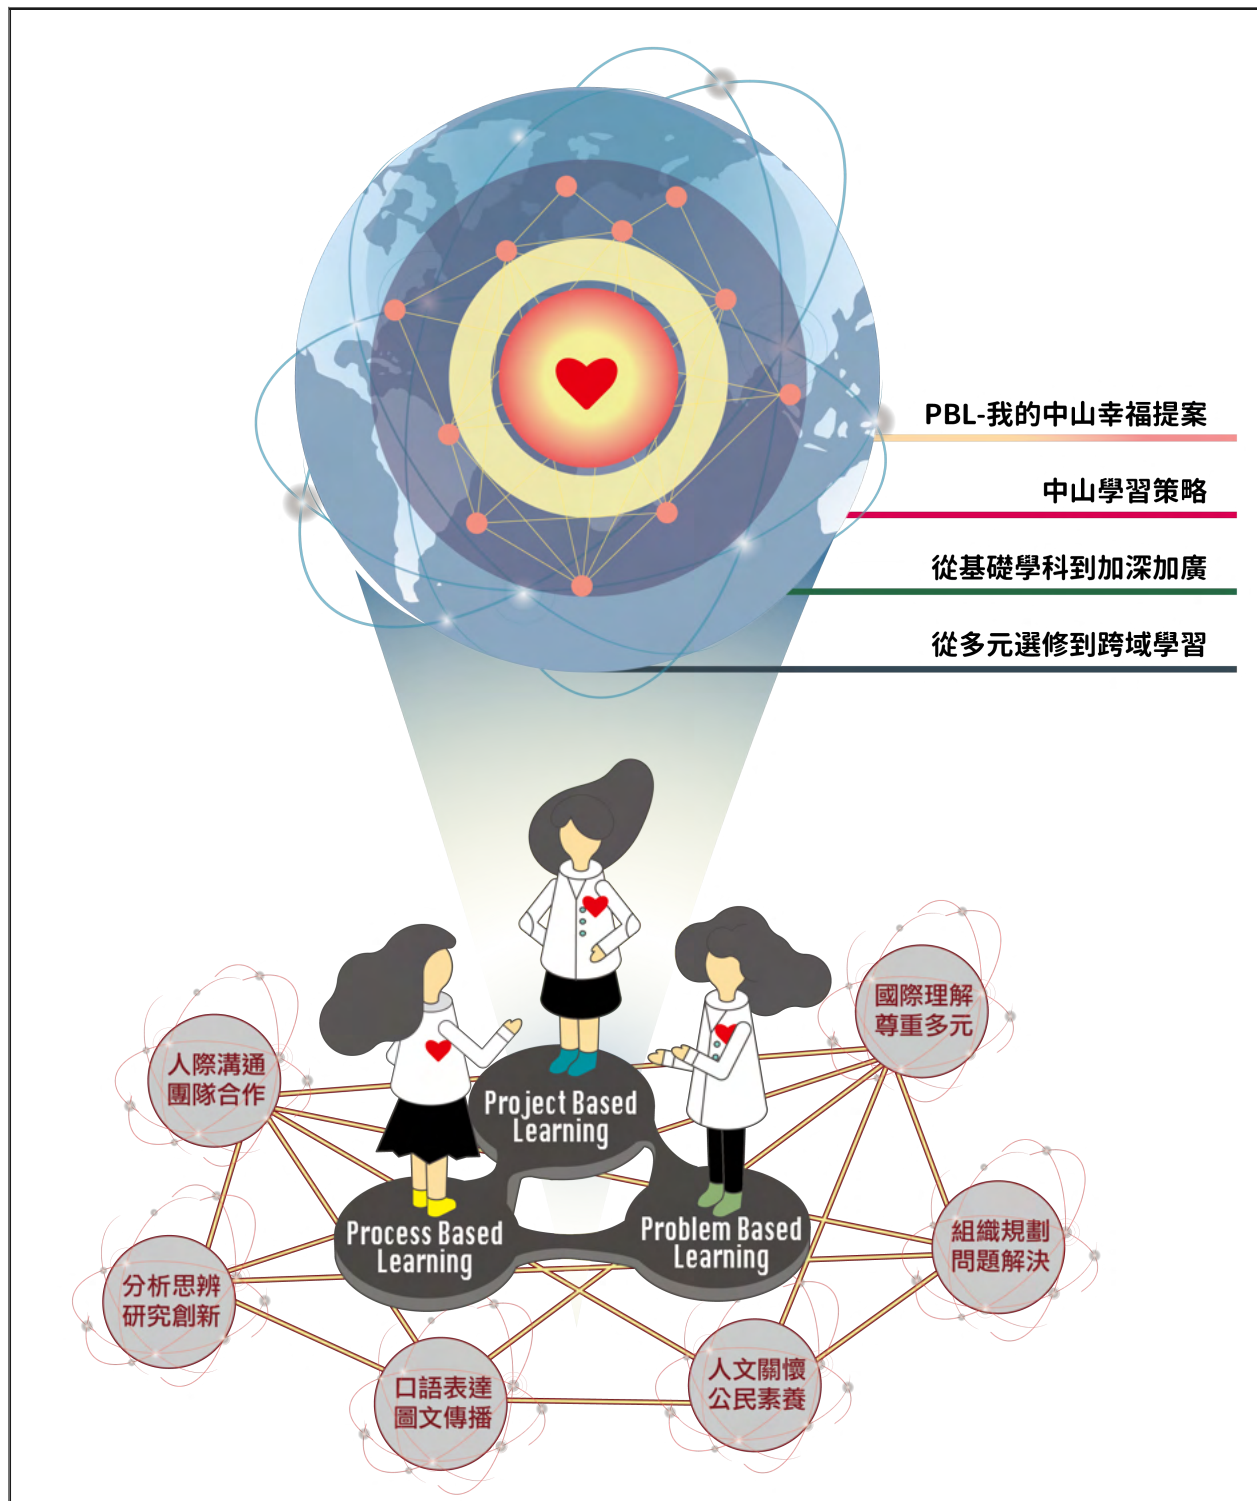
PBL-我的中山幸福提案

中山學習策略

從基礎學科到加深加廣

從多元選修到跨域學習

Project Based Learning

Process Based Learning

Problem Based Learning

國際理解
尊重多元

人際溝通
團隊合作

組織規劃
問題解決

分析思辨
研究創新

口語表達
圖文傳播

人文關懷
公民素養